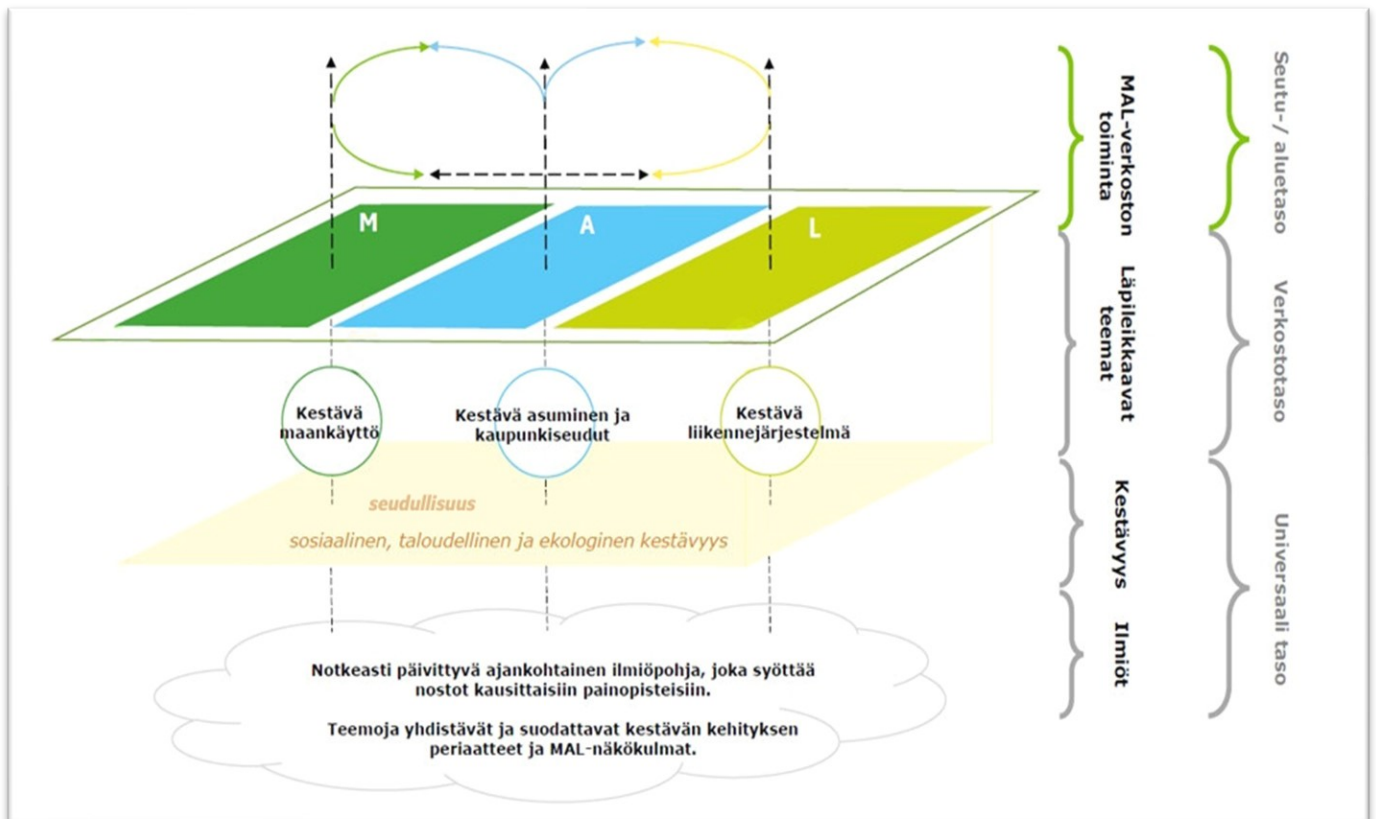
M

A

L

Kestävä maankäyttö

Kestävä asuminen ja kaupunkiseudut

Kestävä liikennejärjestelmä

seudullisuus

sosiaalinen, taloudellinen ja ekologinen kestävyys

Notkeasti päivittyvä ajankohtainen ilmiöpohja, joka syöttää nostot kausittaisiin painopisteisiin.

Teemoja yhdistävät ja suodattavat kestävän kehityksen periaatteet ja MAL-näkökulmat.

MAL-verkoston toiminta

Läpileikkaavat teemat

Kestävyys

Ilmiöt

Seutu-/ aluetaso

Verkostotaso

Universaali taso